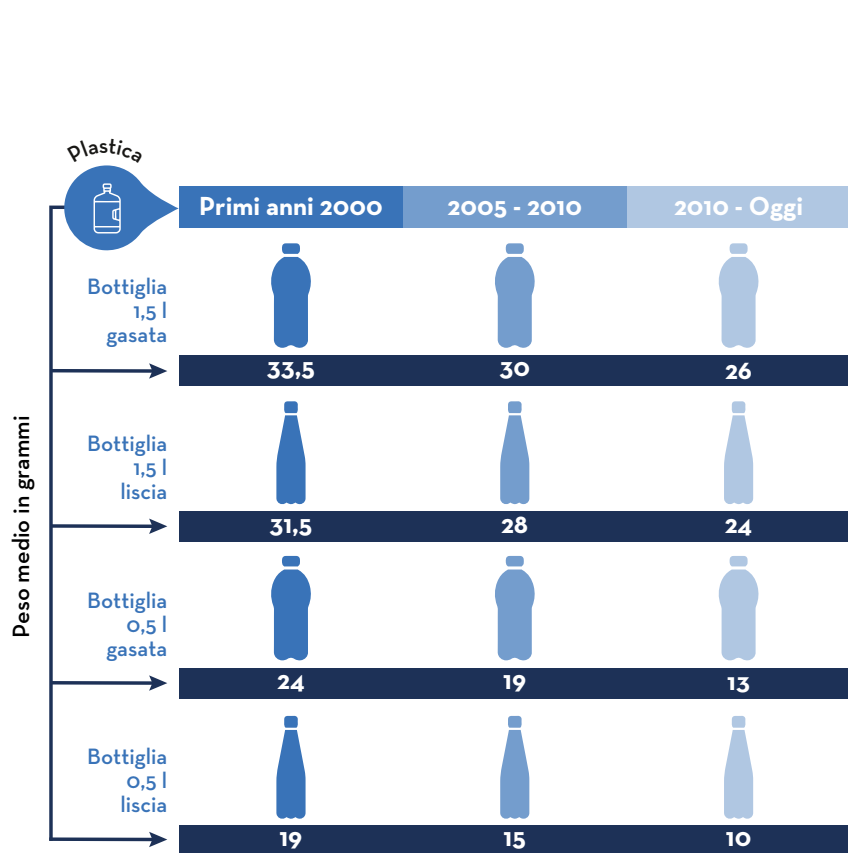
Plastica

Peso medio in grammi

| | Primi anni 2000 | 2005 - 2010 | 2010 - Oggi |
|---|---|---|---|
| Bottiglia 1,5 l gasata | 33,5 | 30 | 26 |
| Bottiglia 1,5 l liscia | 31,5 | 28 | 24 |
| Bottiglia 0,5 l gasata | 24 | 19 | 13 |
| Bottiglia 0,5 l liscia | 19 | 15 | 10 |